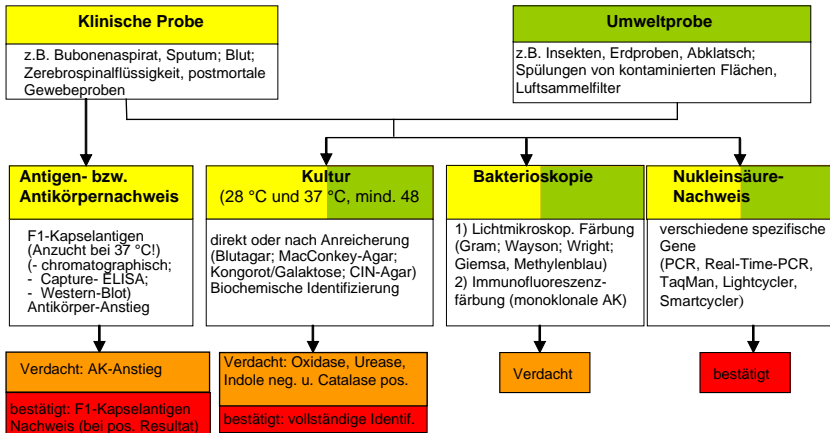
Klinische Probe

z.B. Bubonenaspirat, Sputum; Blut; Zerebrospinalflüssigkeit, postmortale Gewebeproben

Umweltprobe

z.B. Insekten, Erdproben, Abklatsch; Spülungen von kontaminierten Flächen, Luftsammelfilter

Antigen- bzw. Antikörpernachweis

F1-Kapselantigen (Anzucht bei 37 °C!) (- chromatographisch; - Capture- ELISA; - Western-Blot) Antikörper-Anstieg

Verdacht: AK-Anstieg

bestätigt: F1-Kapselantigen Nachweis (bei pos. Resultat)

Kultur (28 °C und 37 °C, mind. 48

direkt oder nach Anreicherung (Blutagar; MacConkey-Agar; Kongorot/Galaktose; CIN-Agar) Biochemische Identifizierung

Verdacht: Oxidase, Urease, Indole neg. u. Catalase pos.

bestätigt: vollständige Identif.

Bakterioskopie

1) Lichtmikroskop. Färbung (Gram; Wayson; Wright; Giemsa, Methylenblau)
2) Immunofluoreszenzfärbung (monoklonale AK)

Verdacht

Nukleinsäure-Nachweis

verschiedene spezifische Gene (PCR, Real-Time-PCR, TaqMan, Lightcycler, Smartcycler)

bestätigt